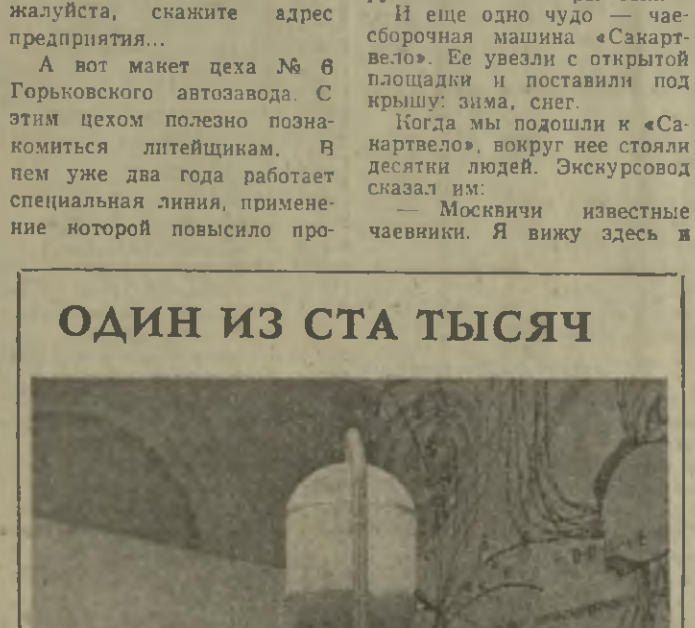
жалуйста, скажите адрес предприятия...

А вот макет цеха № 6 Горьковского автозавода. С этим цехом полезно познакомиться литейщикам. В нем уже два года работает специальная линия, применение которой повысило про-

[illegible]

И еще одно чудо — чаесборочная машина «Сакартвело». Ее увезли с открытой площадки и поставили под крышу: зима, снег.

Когда мы подошли к «Сакартвело», вокруг нее стояли десятки людей. Экскурсовод сказал им:

— Москвичи известные чаевники. Я вижу здесь в

ОДИН ИЗ СТА ТЫСЯЧ